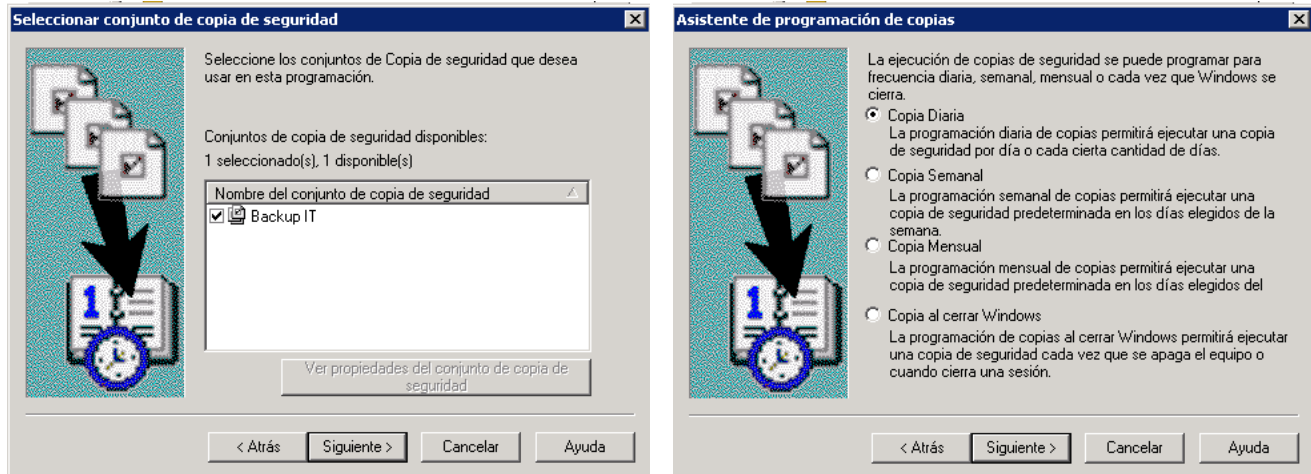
Seleccionar conjunto de copia de seguridad

Seleccione los conjuntos de Copia de seguridad que desea usar en esta programación.

Conjuntos de copia de seguridad disponibles:
1 seleccionado(s), 1 disponible(s)

| Nombre del conjunto de copia de seguridad |
|---|
| Backup IT |

Ver propiedades del conjunto de copia de seguridad

< Atrás | Siguiente > | Cancelar | Ayuda

Asistente de programación de copias

La ejecución de copias de seguridad se puede programar para frecuencia diaria, semanal, mensual o cada vez que Windows se cierra.

Copia Diaria
La programación diaria de copias permitirá ejecutar una copia de seguridad por día o cada cierta cantidad de días.

Copia Semanal
La programación semanal de copias permitirá ejecutar una copia de seguridad predeterminada en los días elegidos de la semana.

Copia Mensual
La programación mensual de copias permitirá ejecutar una copia de seguridad predeterminada en los días elegidos del

Copia al cerrar Windows
La programación de copias al cerrar Windows permitirá ejecutar una copia de seguridad cada vez que se apaga el equipo o cuando cierra una sesión.

< Atrás | Siguiente > | Cancelar | Ayuda